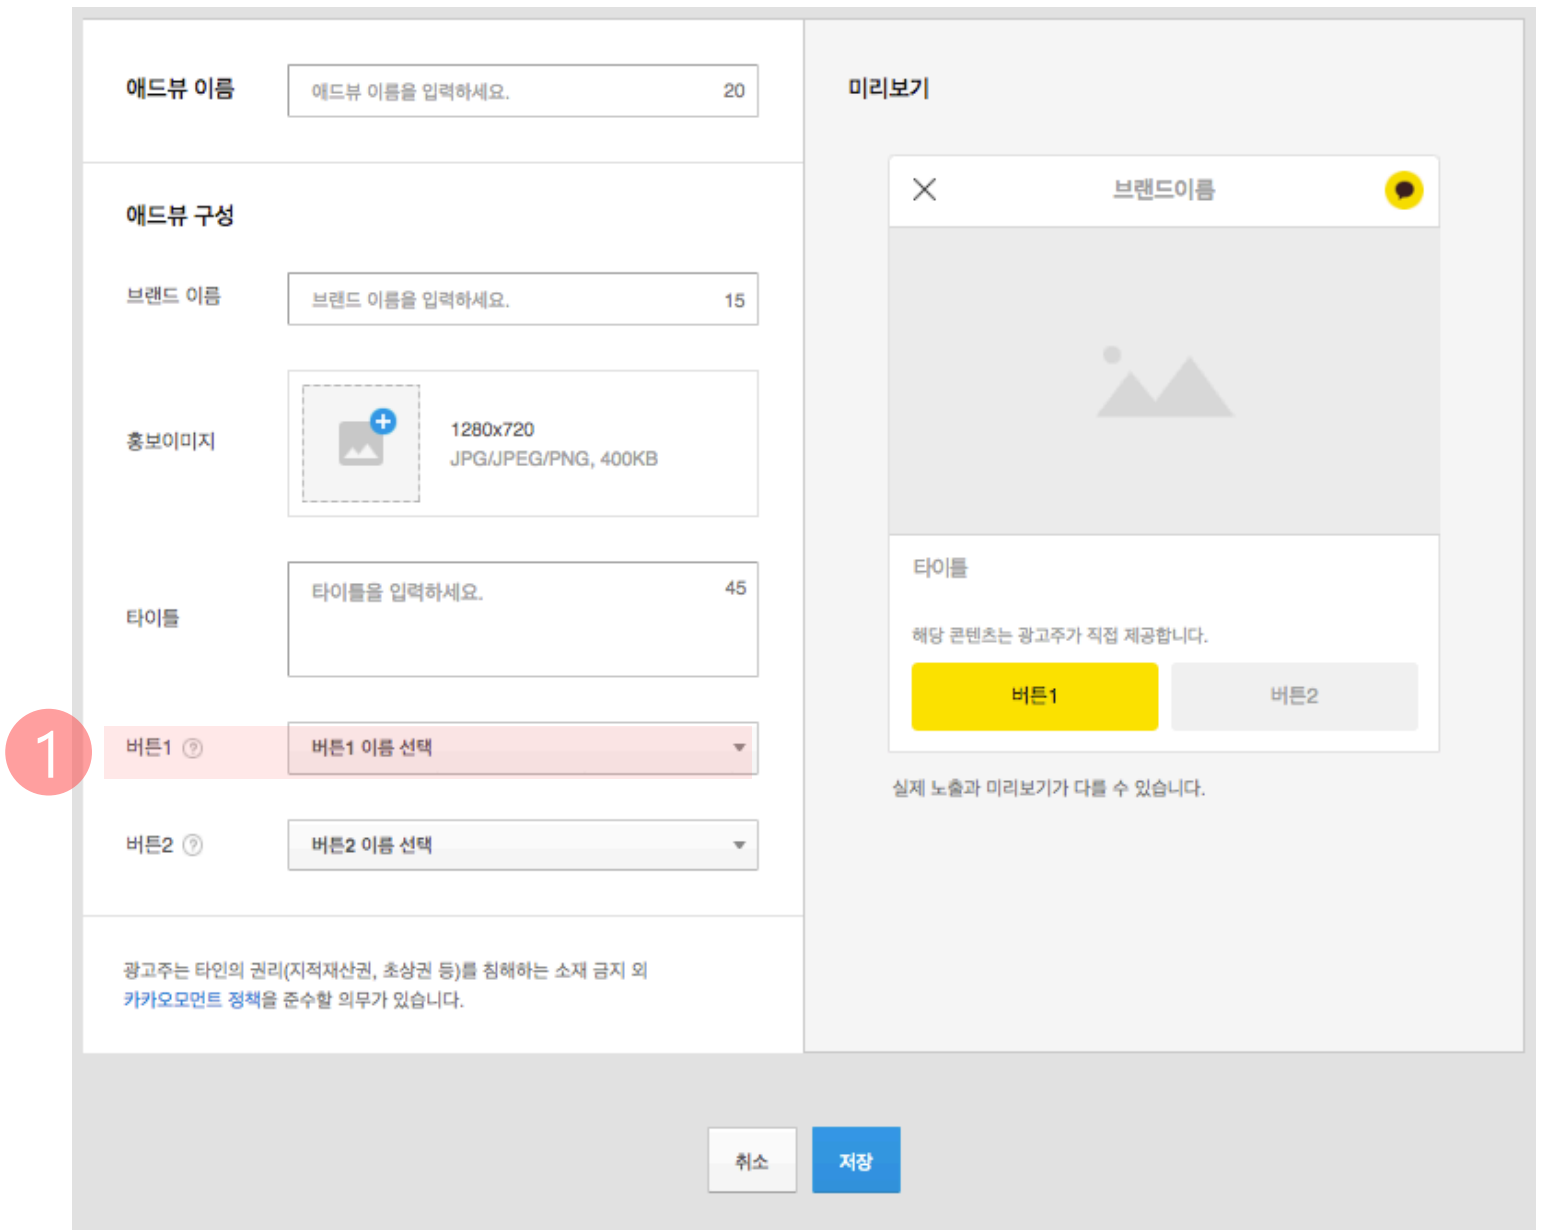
애드뷰 이름

애드뷰 이름을 입력하세요. 20

애드뷰 구성

브랜드 이름

브랜드 이름을 입력하세요. 15

홍보이미지

1280x720
JPG/JPEG/PNG, 400KB

타이틀

타이틀을 입력하세요. 45

1

버튼1 ?

버튼1 이름 선택

버튼2 ?

버튼2 이름 선택

광고주는 타인의 권리(지적재산권, 초상권 등)를 침해하는 소재 금지 외 카카오모먼트 정책을 준수할 의무가 있습니다.

미리보기

브랜드이름

타이틀

해당 콘텐츠는 광고주가 직접 제공합니다.

버튼1

버튼2

실제 노출과 미리보기가 다를 수 있습니다.

취소

저장